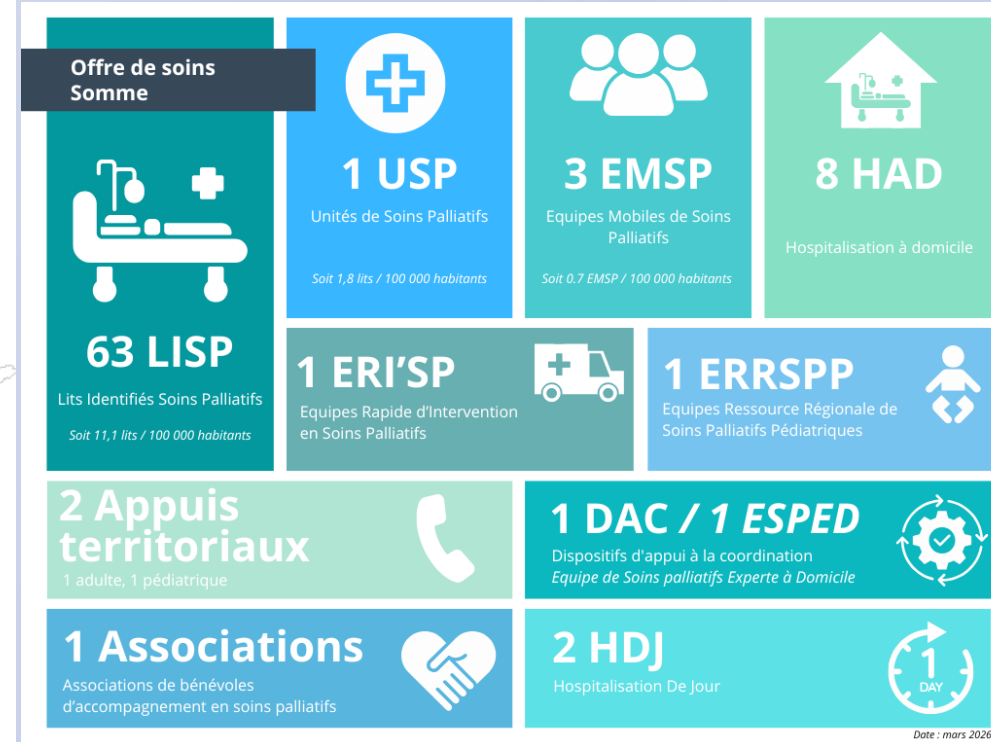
Offre de soins Somme

63 LISP

Lits Identifiés Soins Palliatifs

Soit 11,1 lits / 100 000 habitants

1 USP

Unités de Soins Palliatifs

Soit 1,8 lits / 100 000 habitants

3 EMSP

Equipes Mobiles de Soins Palliatifs

Soit 0.7 EMSP / 100 000 habitants

8 HAD

Hospitalisation à domicile

1 ERI'SP

Equipes Rapide d'Intervention en Soins Palliatifs

1 ERRSPP

Equipes Ressource Régionale de Soins Palliatifs Pédiatriques

2 Appuis territoriaux

1 adulte, 1 pédiatrique

1 DAC / 1 ESPED

Dispositifs d'appui à la coordination

Equipe de Soins palliatifs Experte à Domicile

1 Associations

Associations de bénévoles d'accompagnement en soins palliatifs

2 HDJ

Hospitalisation De Jour

1 DAY

Date : mars 2026